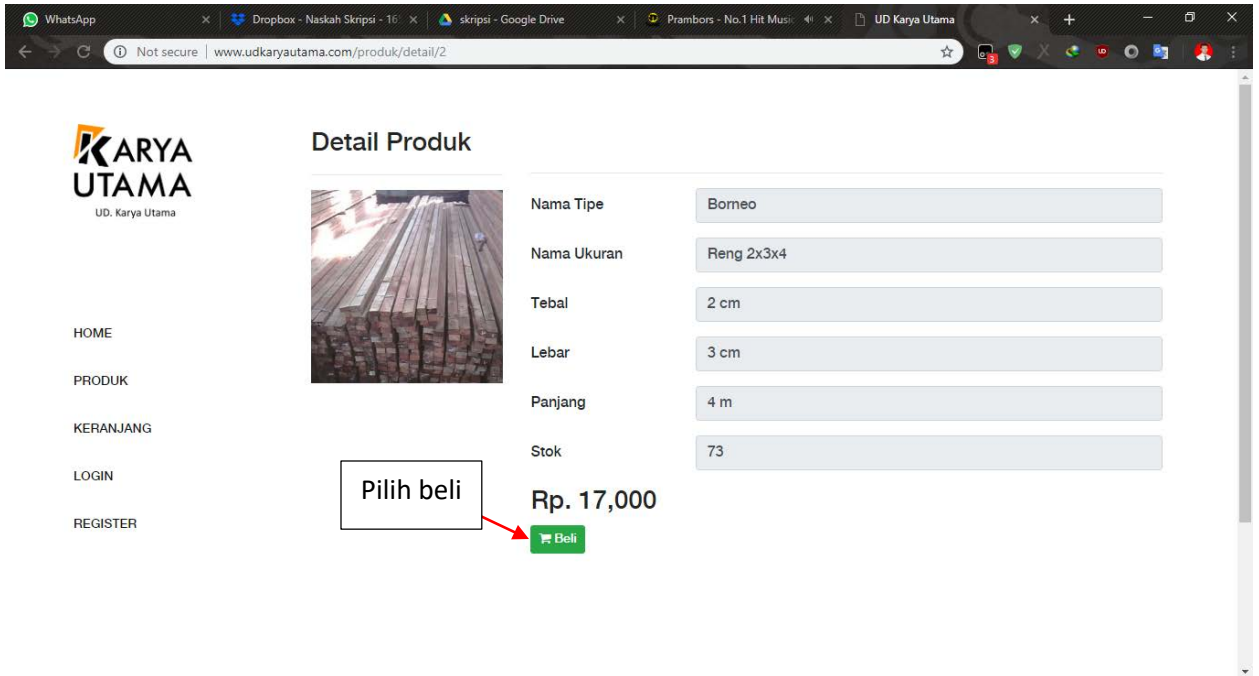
WhatsApp
Dropbox - Naskah Skripsi - 16
skripsi - Google Drive
Prambors - No.1 Hit Music
UD Karya Utama

Not secure | www.udkaryautama.com/produk/detail/2

KARYA UTAMA
UD. Karya Utama

HOME
PRODUK
KERANJANG
LOGIN
REGISTER

Detail Produk

| | |
|---|---|
| Nama Tipe | Borneo |
| Nama Ukuran | Reng 2x3x4 |
| Tebal | 2 cm |
| Lebar | 3 cm |
| Panjang | 4 m |
| Stok | 73 |

Rp. 17,000

Pilih beli

Beli